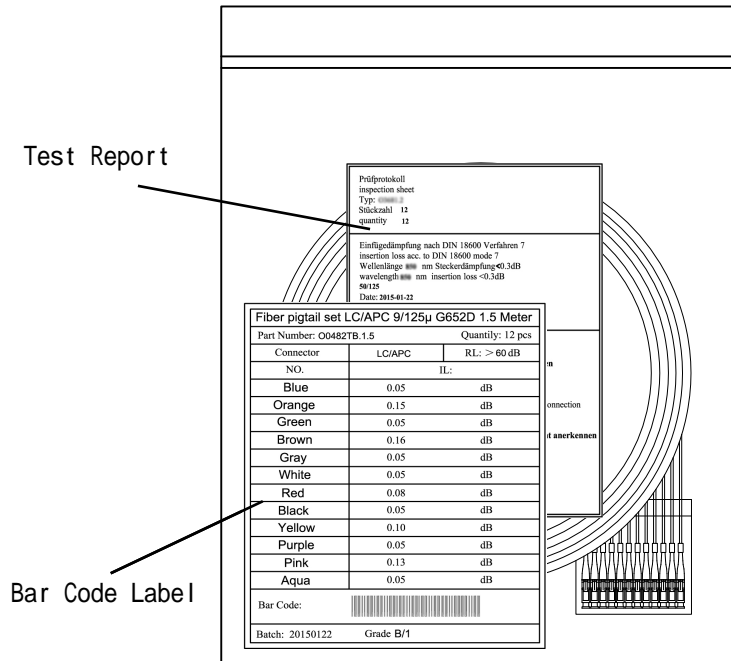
Test Report

Prüfprotokoll
inspection sheet
Typ: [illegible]
Stückzahl 12
quantity 12

Einfügedämpfung nach DIN 18600 Verfahren 7
insertion loss acc. to DIN 18600 mode 7
Wellenlänge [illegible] nm Steckerdämpfung<0.3dB
wavelength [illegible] nm insertion loss <0.3dB
50/125
Date: 2015-01-22

n
onnection
t anerkennen

| Fiber pigtail set LC/APC 9/125μ G652D 1.5 Meter | | |
|---|---|---|
| Part Number: O0482TB.1.5 | | Quantily: 12 pcs |
| Connector | LC/APC | RL: > 60 dB |
| NO. | IL: | |
| Blue | 0.05 | dB |
| Orange | 0.15 | dB |
| Green | 0.05 | dB |
| Brown | 0.16 | dB |
| Gray | 0.05 | dB |
| White | 0.05 | dB |
| Red | 0.08 | dB |
| Black | 0.05 | dB |
| Yellow | 0.10 | dB |
| Purple | 0.05 | dB |
| Pink | 0.13 | dB |
| Aqua | 0.05 | dB |
| Bar Code: | | |
| Batch: 20150122 | Grade B/1 | |

Bar Code Label